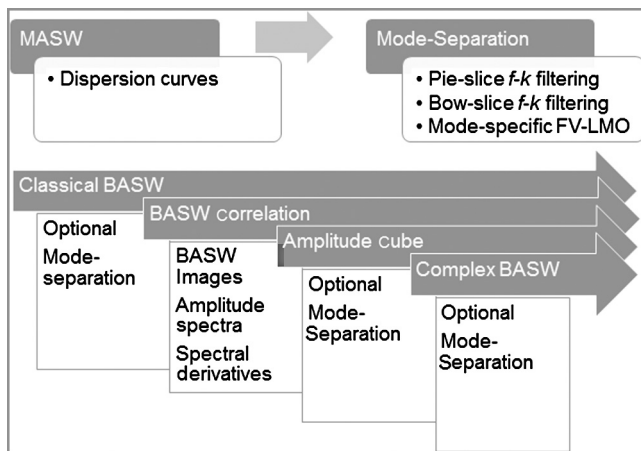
MASW

• Dispersion curves

Mode-Separation

• Pie-slice *f-k* filtering
• Bow-slice *f-k* filtering
• Mode-specific FV-LMO

Classical BASW

Optional
Mode-separation

BASW correlation

BASW Images
Amplitude spectra
Spectral derivatives

Amplitude cube

Optional
Mode-Separation

Complex BASW

Optional
Mode-Separation